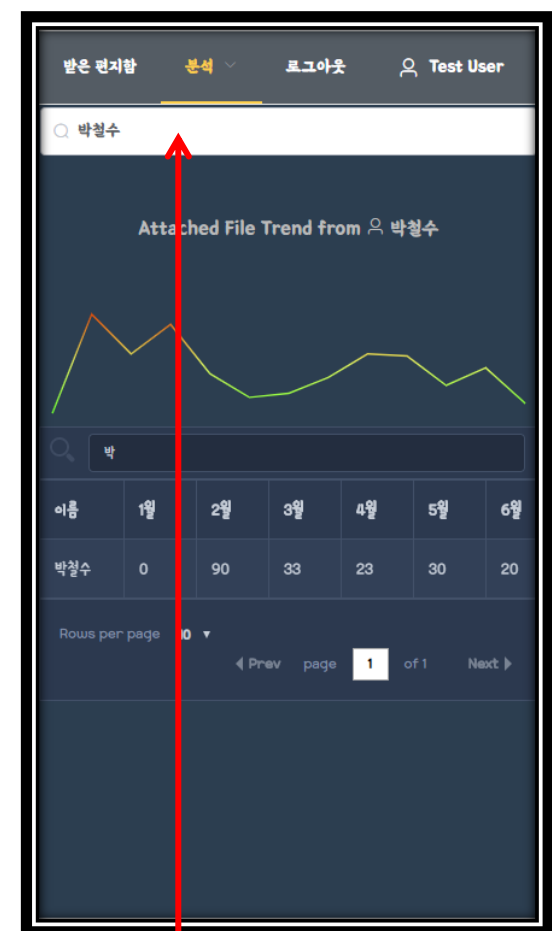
받은 편지함 분석 로그아웃 Test User

박철수

Attached File Trend from 박철수

박

| 이름 | 1월 | 2월 | 3월 | 4월 | 5월 | 6월 |
|---|---|---|---|---|---|---|
| 박철수 | 0 | 90 | 33 | 23 | 30 | 20 |

Rows per page 10

Prev page 1 of 1 Next